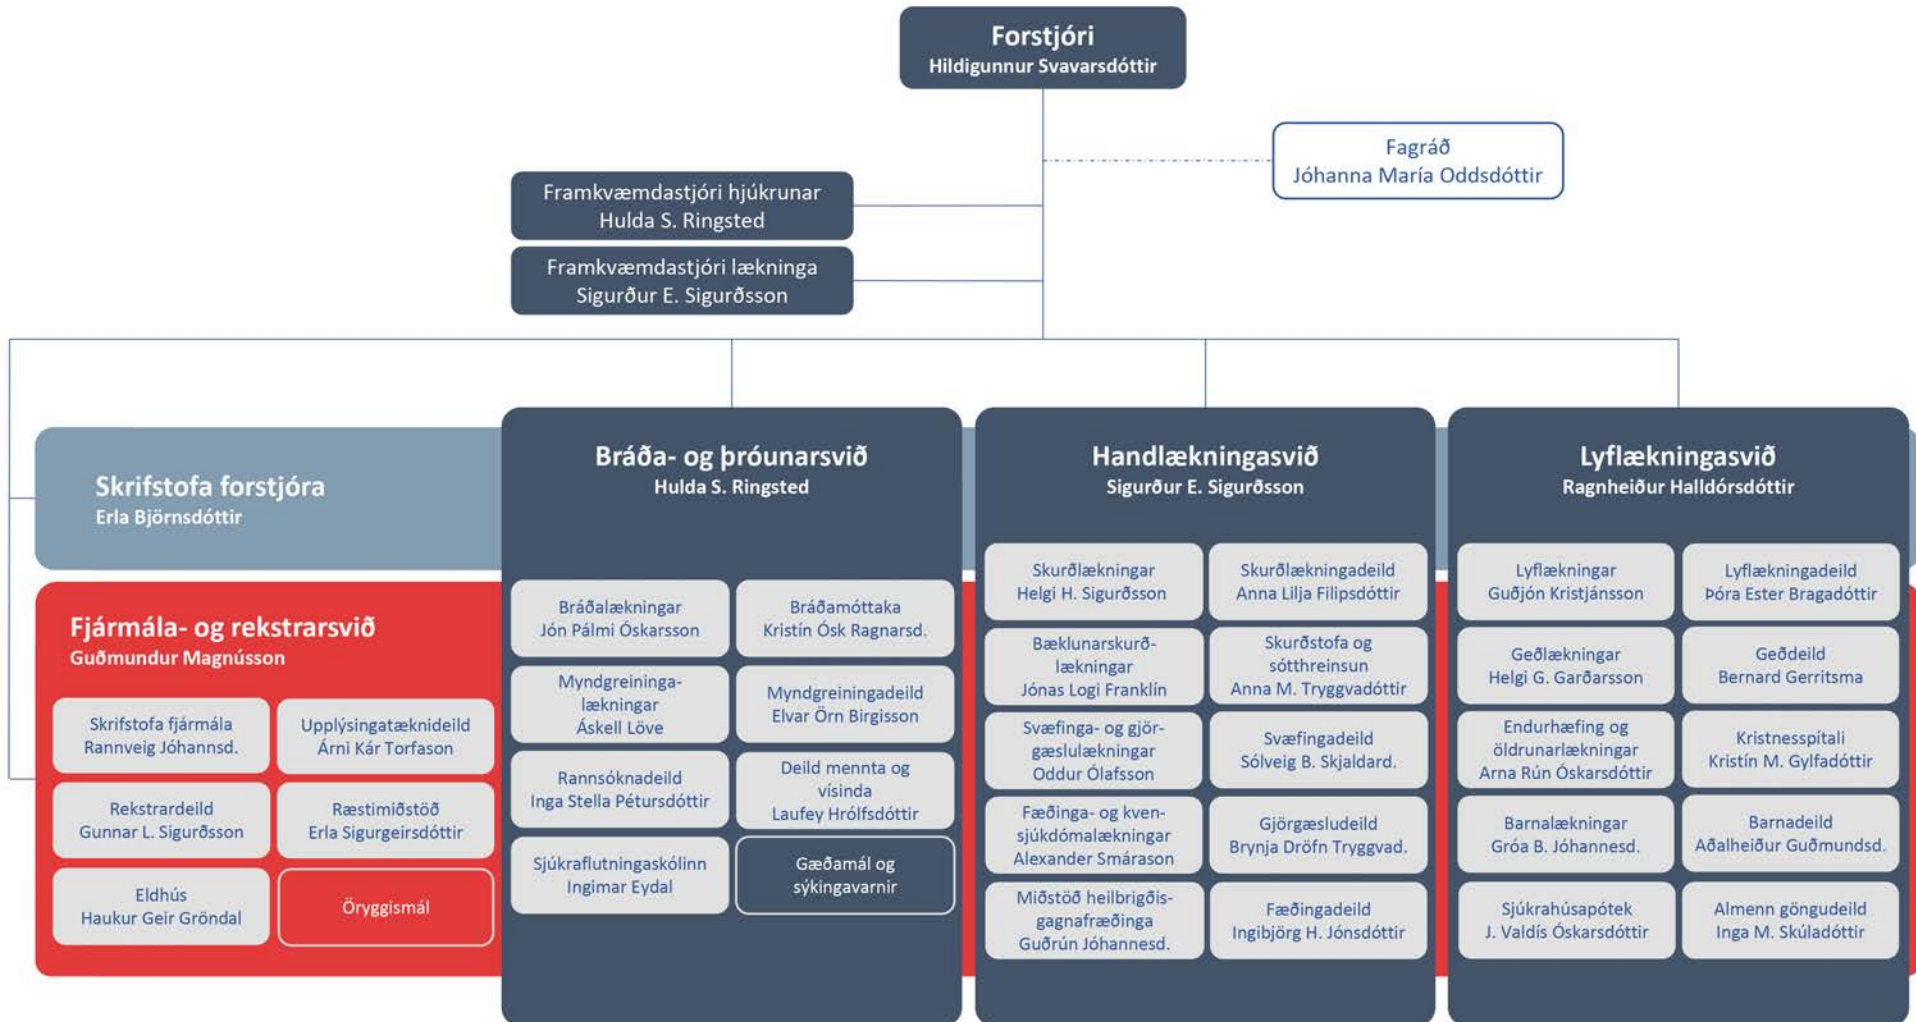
Forstjóri
Hildigunnur Svavarsdóttir

Fagráð
Jóhanna María Oddsdóttir

Framkvæmdastjóri hjúkrunar
Hulda S. Ringsted

Framkvæmdastjóri lækninga
Sigurður E. Sigurðsson

Skrifstofa forstjóra
Erla Björnsdóttir

Fjármála- og rekstrarsvið
Guðmundur Magnússon

Skrifstofa fjármála
Rannveig Jóhannsd.

Upplýsingatæknideild
Árni Kár Torfason

Rekstrardeild
Gunnar L. Sigurðsson

Ræstimiðstöð
Erla Sigurgeirsdóttir

Eldhús
Haukur Geir Gröndal

Öryggismál

Bráða- og þróunarsvið
Hulda S. Ringsted

Bráðalækningar
Jón Pálmi Óskarsson

Bráðamóttaka
Kristín Ósk Ragnarsd.

Myndgreiningalækningar
Áskell Löve

Myndgreiningadeild
Elvar Örn Birgisson

Rannsóknadeild
Inga Stella Pétursdóttir

Deild mennta og vísinda
Laufey Hrólfsdóttir

Sjúkraflutningaskólinn
Ingimar Eydal

Gæðamál og sýkingavarnir

Handlækningasvið
Sigurður E. Sigurðsson

Skurðlækningar
Helgi H. Sigurðsson

Skurðlækningadeild
Anna Lilja Filipsdóttir

Bæklunarskurðlækningar
Jónas Logi Franklín

Skurðstofa og sótthreinsun
Anna M. Tryggvadóttir

Svæfinga- og gjörgæslulækningar
Oddur Ólafsson

Svæfingadeild
Sólveig B. Skjaldard.

Fæðinga- og kvensjúkdómalækningar
Alexander Smárason

Gjörgæsludeild
Brynja Dröfn Tryggvad.

Miðstöð heilbrigðisgagnafræðinga
Guðrún Jóhannesd.

Fæðingadeild
Ingibjörg H. Jónsdóttir

Lyflækningasvið
Ragnheiður Halldórsdóttir

Lyflækningar
Guðjón Kristjánsson

Lyflækningadeild
Þóra Ester Bragadóttir

Geðlækningar
Helgi G. Garðarsson

Geðdeild
Bernard Gerritsma

Endurhæfing og öldrunarlækningar
Arna Rún Óskarsdóttir

Kristnesspítali
Kristín M. Gylfadóttir

Barnalækningar
Gróa B. Jóhannesd.

Barnadeild
Aðalheiður Guðmundsd.

Sjúkrahúsapótek
J. Valdís Óskarsdóttir

Almenn göngudeild
Inga M. Skúladóttir